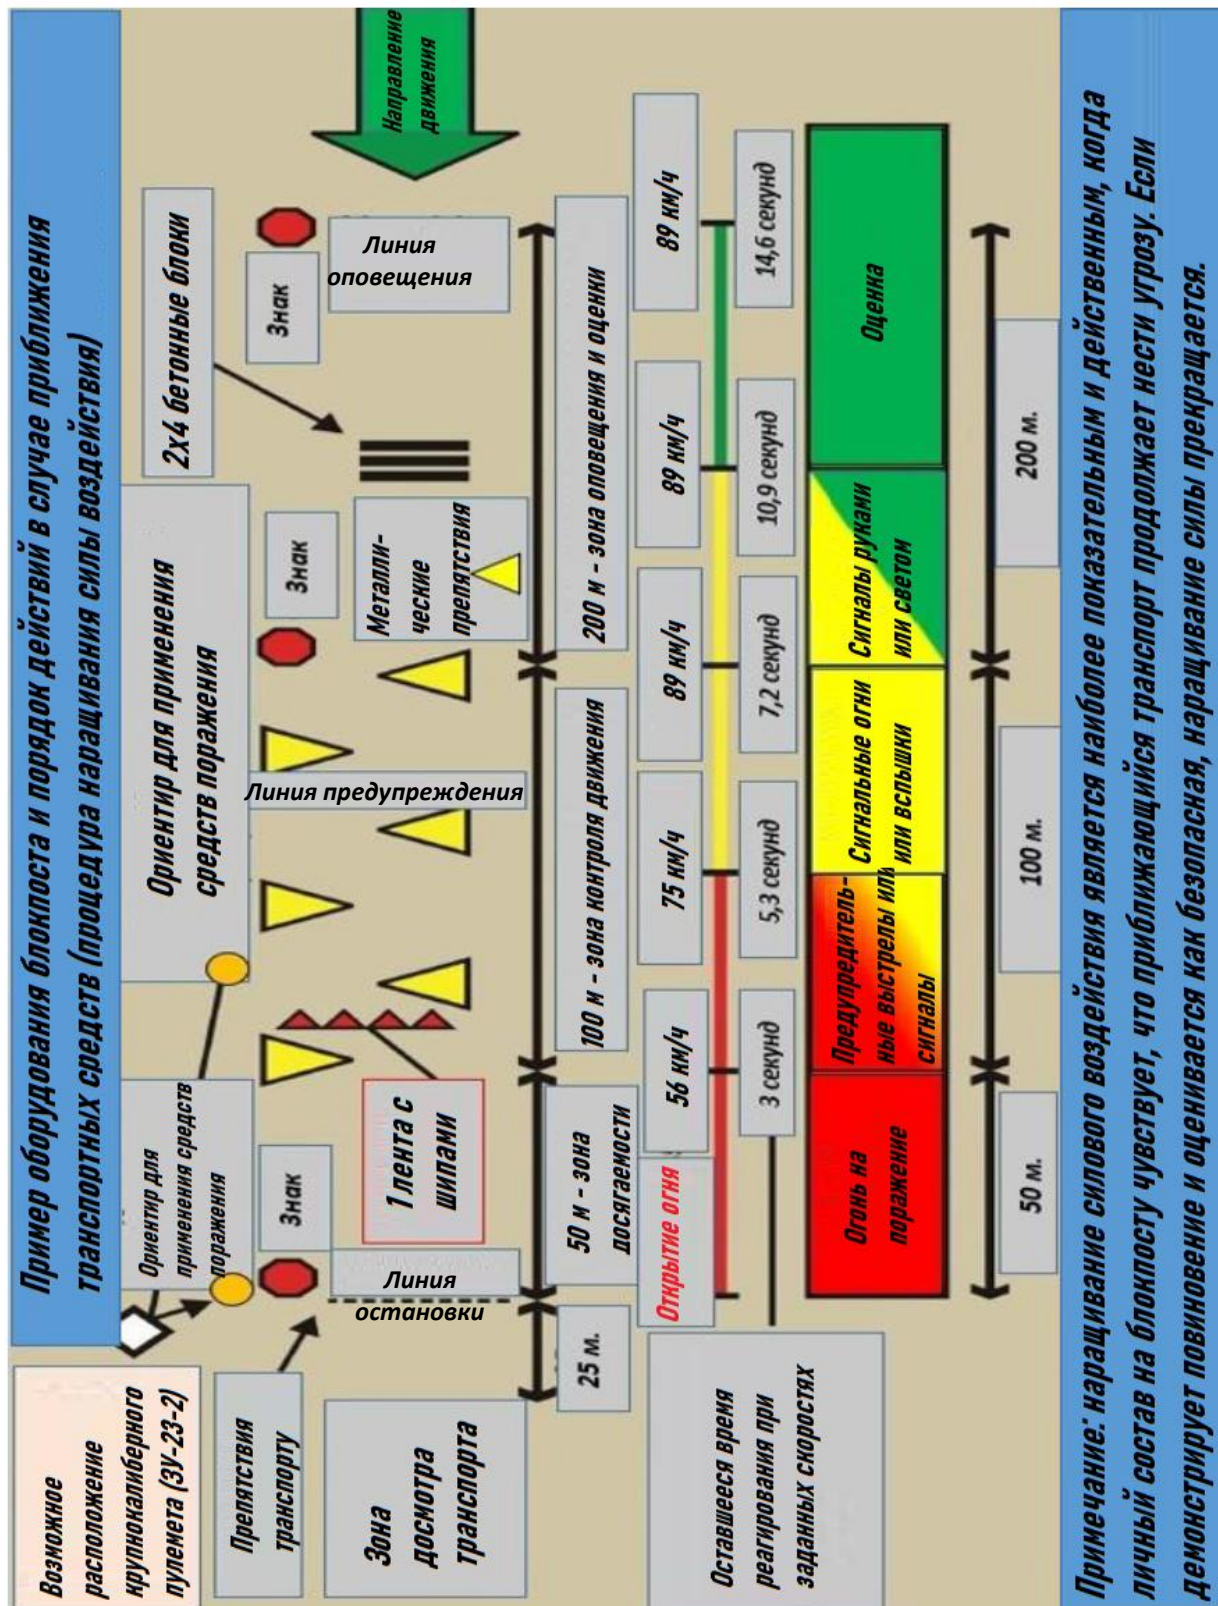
Пример оборудования блокпоста и порядок действий в случае приближения транспортных средств (процедура наращивания силы воздействия)

Направление движения

2х4 бетонные блоки

Знак

Линия оповещения

Ориентир для применения средств поражения

Знак

Металлические препятствия

Линия предупреждения

Ориентир для применения средств поражения

Знак

1 лента с шипами

Линия остановки

Возможное расположение крупнокалиберного пулемета (ЗУ-23-2)

Препятствия транспорту

Зона досмотра транспорта

25 м.

50 м - зона досягаемости

100 м - зона контроля движения

200 м - зона оповещения и оценки

Открытие огня

56 км/ч

75 км/ч

89 км/ч

89 км/ч

89 км/ч

3 секунд

5,3 секунд

7,2 секунд

10,9 секунд

14,6 секунд

Оставшееся время реагирования при заданных скоростях

Огонь на поражение

Предупредительные выстрелы ил сигналы

Сигнальные огни или вспышки

Сигналы руками или светом

Оценка

50 м.

100 м.

200 м.

Примечание: наращивание силового воздействия является наиболее показательным и действенным, когда личный состав на блокпосту чувствует, что приближающийся транспорт продолжает нести угрозу. Если демонстрирует повиновение и оценивается как безопасная, наращивание силы прекращается.